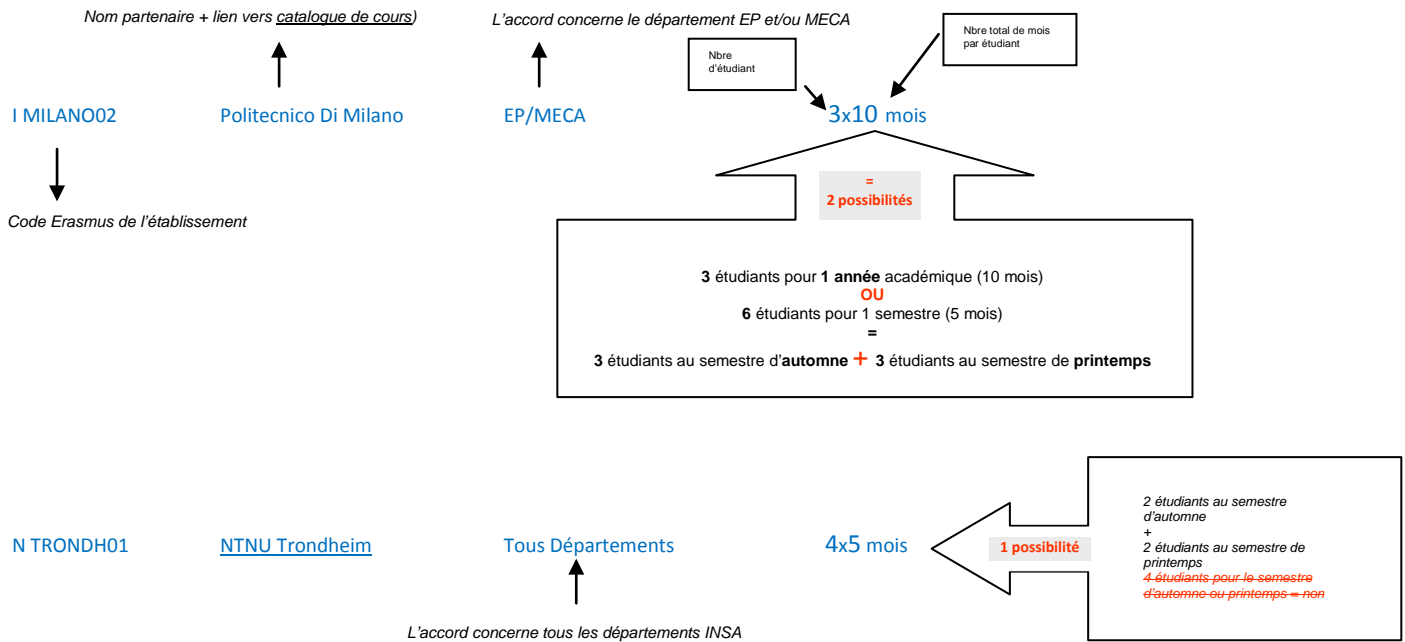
Nom partenaire + lien vers catalogue de cours)

L'accord concerne le département EP et/ou MECA

Nbre d'étudiant

Nbre total de mois par étudiant

I MILANO02

Politecnico Di Milano

EP/MECA

3x10 mois

Code Erasmus de l'établissement

=
2 possibilités

3 étudiants pour 1 année académique (10 mois)
OU
6 étudiants pour 1 semestre (5 mois)
=
3 étudiants au semestre d'automne + 3 étudiants au semestre de printemps

N TRONDH01

NTNU Trondheim

Tous Départements

4x5 mois

1 possibilité

2 étudiants au semestre d'automne
+
2 étudiants au semestre de printemps
~~4 étudiants pour le semestre d'automne ou printemps = non~~

L'accord concerne tous les départements INSA